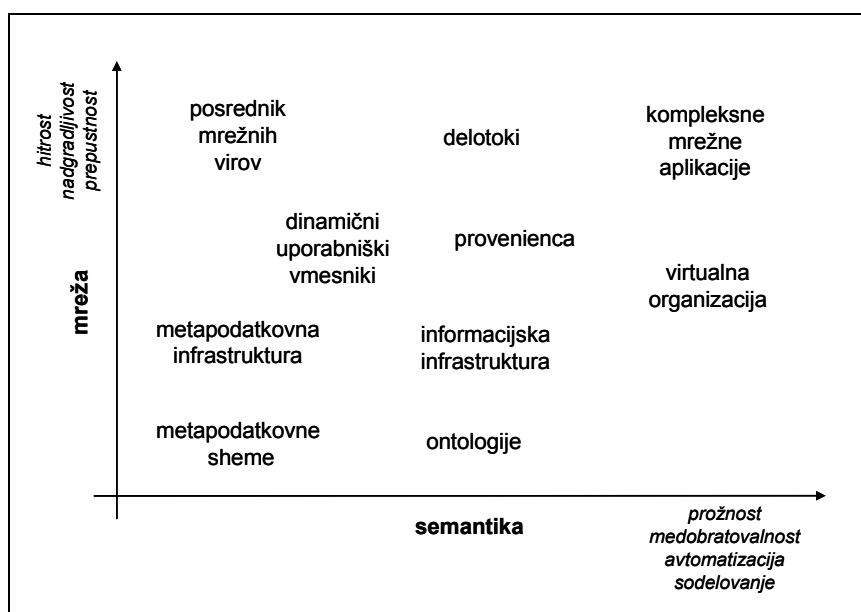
hitrost
nadgradljivost
prepustnost

mreža

posrednik mrežnih virov

delotoki

kompleksne mrežne aplikacije

dinamični uporabniški vmesniki

provenienca

virtualna organizacija

metapodatkovna infrastruktura

informacijska infrastruktura

metapodatkovne sheme

ontologije

semantika

prožnost
medobratovalnost
avtomatizacija
sodelovanje